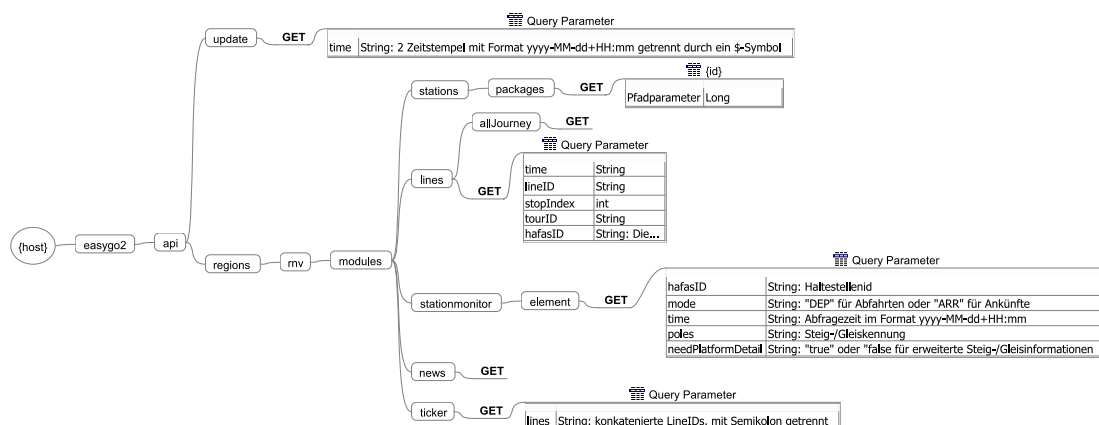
{host}
easygo2
api
update
GET
Query Parameter

| time | String: 2 Zeitstempel mit Format yyyy-MM-dd+HH:mm getrennt durch ein $-Symbol |
|---|---|

regions
rnv
modules
stations
packages
GET
{id}

| Pfadparameter | Long |
|---|---|

lines
allJourney
GET
GET
Query Parameter

| time | String |
|---|---|
| lineID | String |
| stopIndex | int |
| tourID | String |
| hafasID | String: Die... |

stationmonitor
element
GET
Query Parameter

| hafasID | String: Haltestellenid |
|---|---|
| mode | String: "DEP" für Abfahrten oder "ARR" für Ankünfte |
| time | String: Abfragezeit im Format yyyy-MM-dd+HH:mm |
| poles | String: Steig-/Gleiskennung |
| needPlatformDetail | String: "true" oder "false für erweiterte Steig-/Gleisinformationen |

news
GET
ticker
GET
Query Parameter

| lines | String: konkatenierte LineIDs, mit Semikolon getrennt |
|---|---|